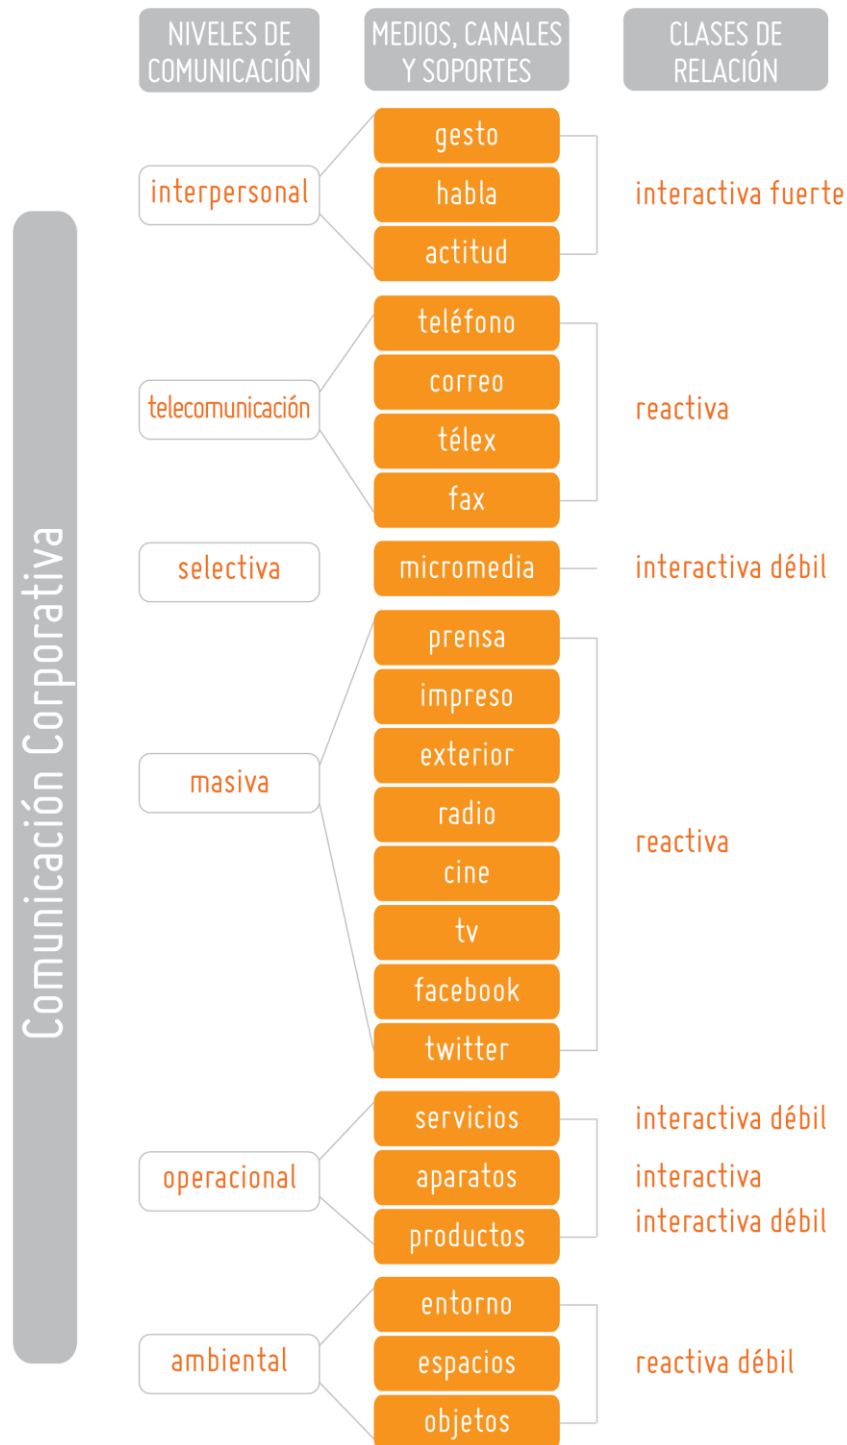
NIVELES DE COMUNICACIÓN

MEDIOS, CANALES Y SOPORTES

CLASES DE RELACIÓN

Comunicación Corporativa

interpersonal
gesto
habla
actitud
interactiva fuerte

telecomunicación
teléfono
correo
télex
fax
reactiva

selectiva
micromedia
interactiva débil

masiva
prensa
impreso
exterior
radio
cine
tv
facebook
twitter
reactiva

operacional
servicios
aparatos
productos
interactiva débil
interactiva
interactiva débil

ambiental
entorno
espacios
objetos
reactiva débil